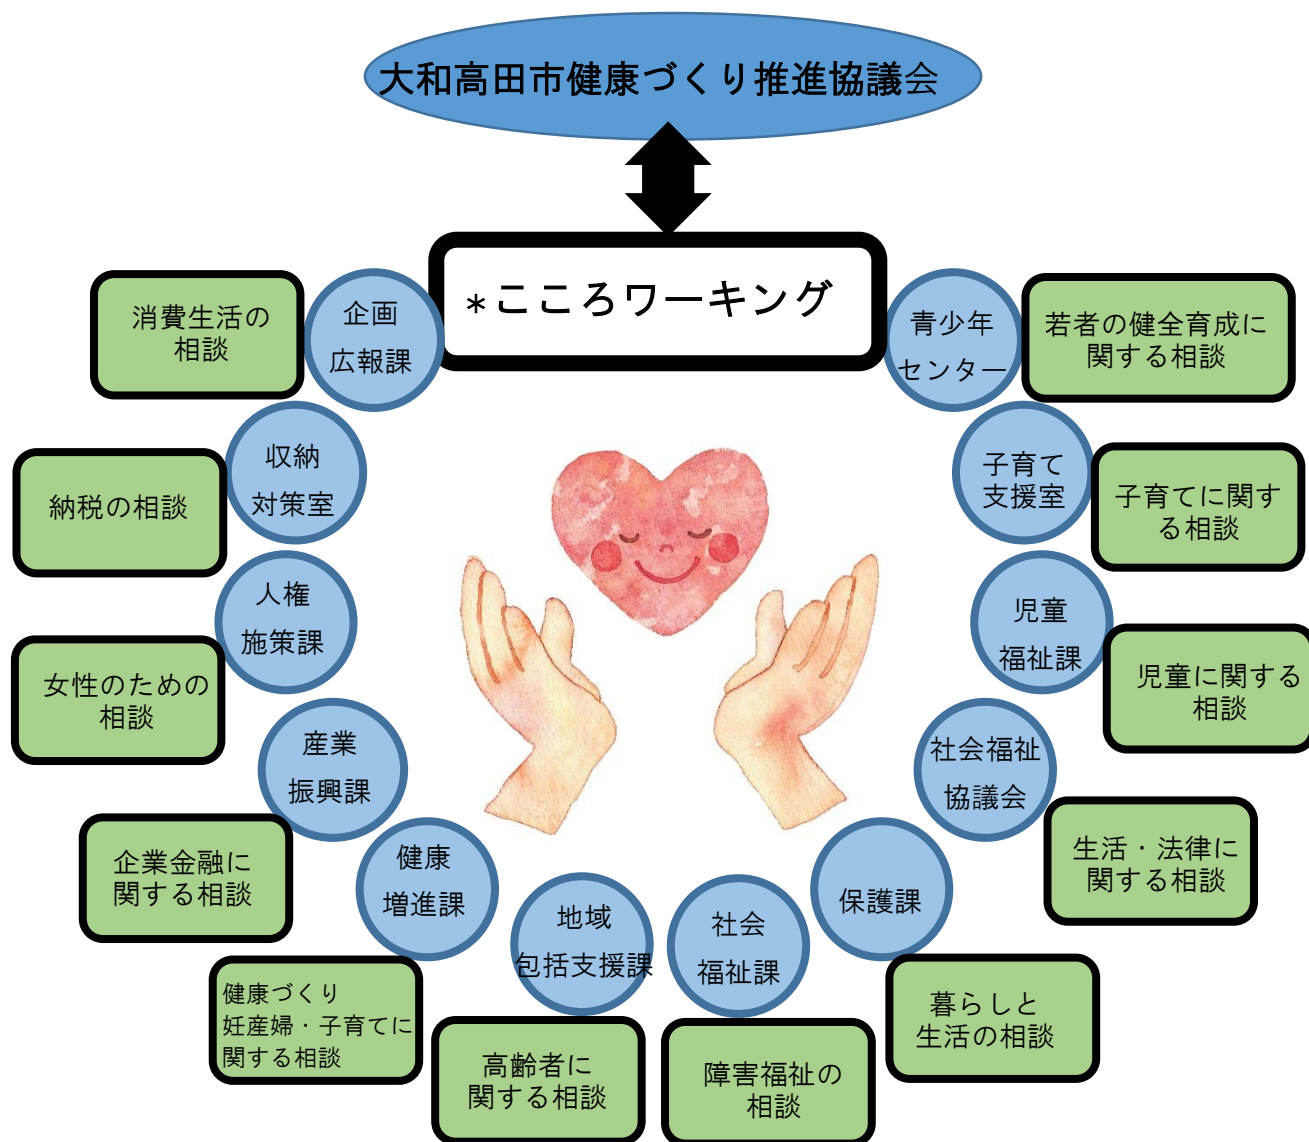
大和高田市健康づくり推進協議会

＊こころワーキング

企画
広報課

消費生活の
相談

収納
対策室

納税の相談

人権
施策課

女性のための
相談

産業
振興課

企業金融に
関する相談

健康
増進課

健康づくり
妊産婦・子育てに
関する相談

地域
包括支援課

高齢者に
関する相談

社会
福祉課

障害福祉の
相談

保護課

暮らしと
生活の相談

社会福祉
協議会

生活・法律に
関する相談

児童
福祉課

児童に関する
相談

子育て
支援室

子育てに関する相談

青少年
センター

若者の健全育成に
関する相談